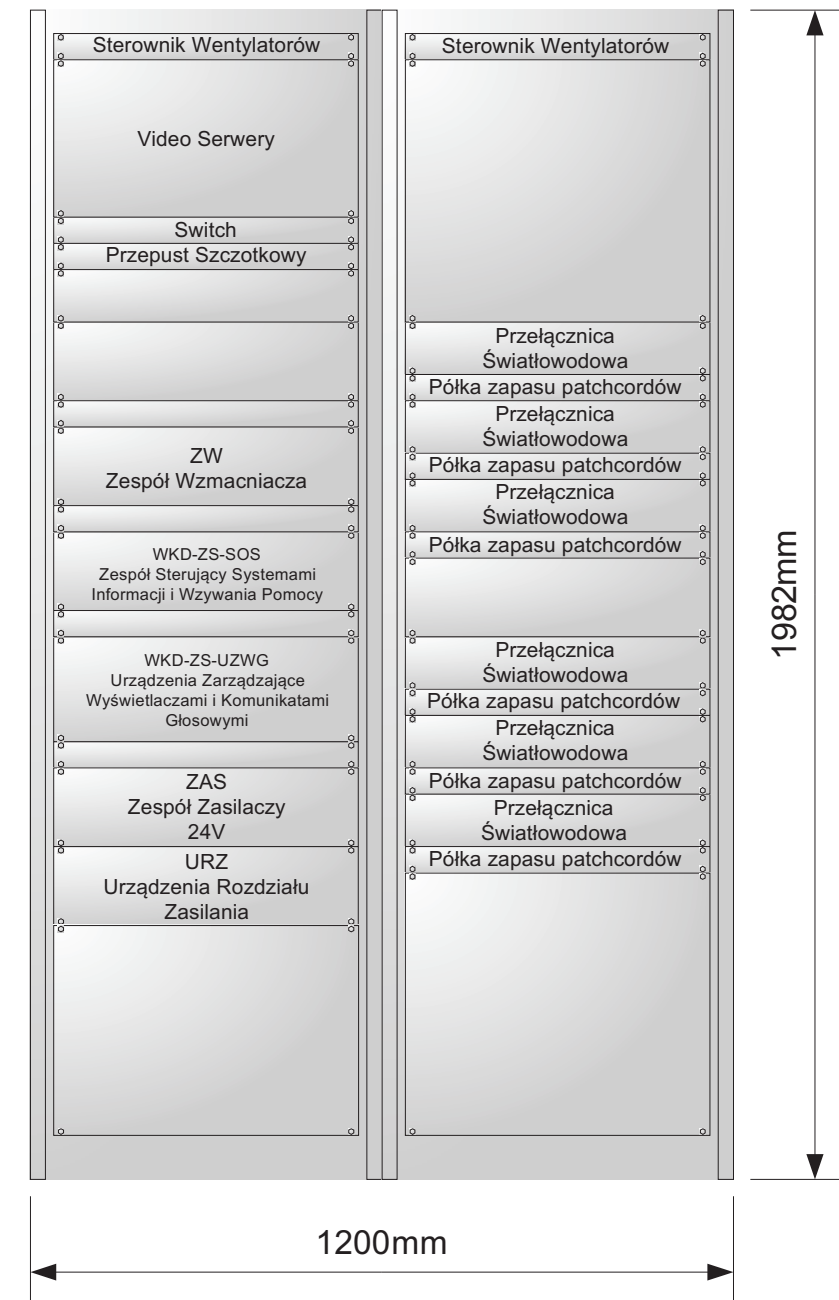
Sterownik Wentylatorów

Video Serwery

Switch

Przepust Szczotkowy

ZW
Zespół Wzmacniacza

WKD-ZS-SOS
Zespół Sterujący Systemami Informacji i Wzywania Pomocy

WKD-ZS-UZWG
Urządzenia Zarządzające Wyświetlaczami i Komunikatami Głosowymi

ZAS
Zespół Zasilaczy 24V

URZ
Urządzenia Rozdziału Zasilania

Sterownik Wentylatorów

Przełącznica Światłowodowa

Półka zapasu patchcordów

Przełącznica Światłowodowa

Półka zapasu patchcordów

Przełącznica Światłowodowa

Półka zapasu patchcordów

Przełącznica Światłowodowa

Półka zapasu patchcordów

Przełącznica Światłowodowa

Półka zapasu patchcordów

Przełącznica Światłowodowa

Półka zapasu patchcordów

1982mm

1200mm